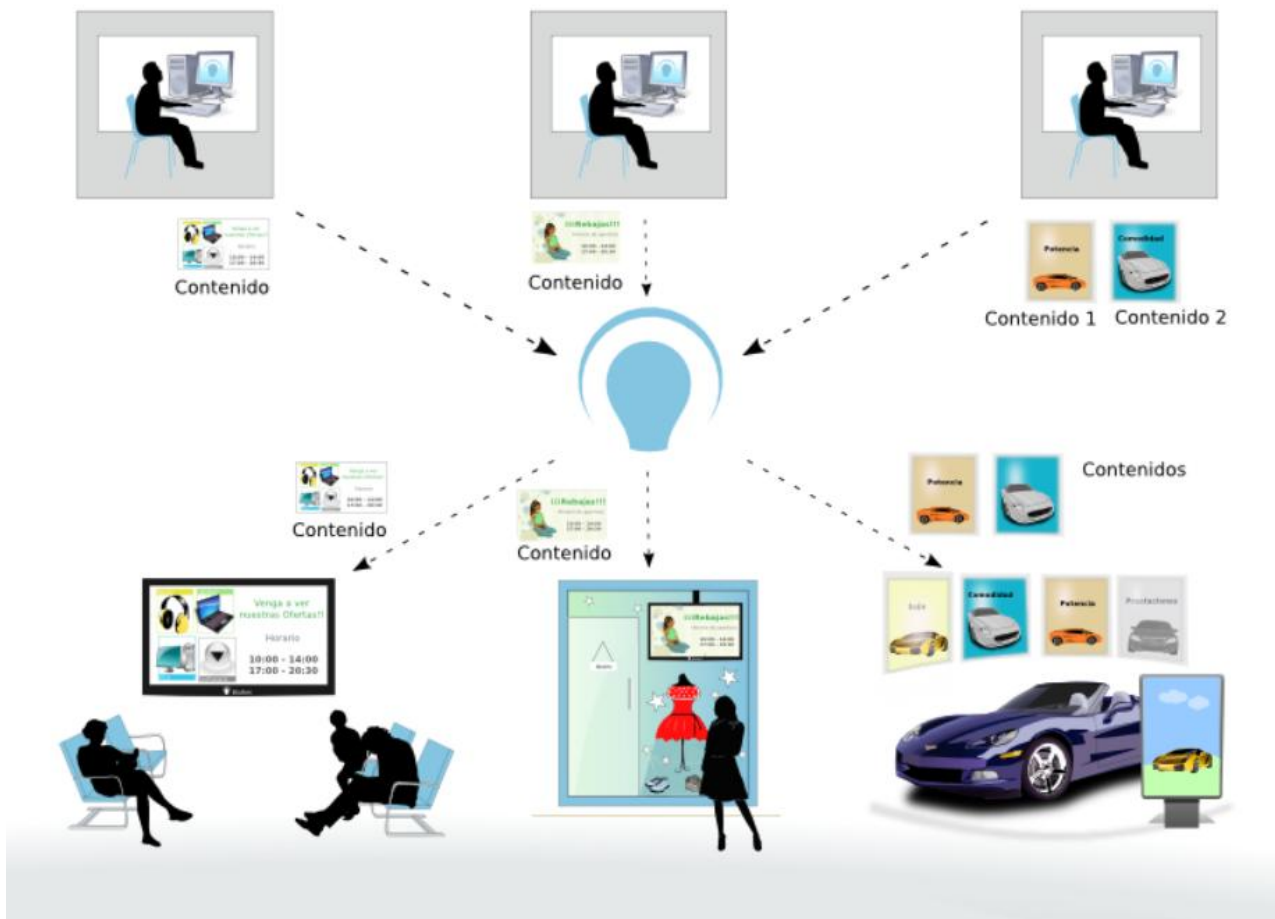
Contenido

Contenido

Potencia

Comodidad

Contenido 1 Contenido 2

Contenido

¡¡¡Rebajas!!!

Contenido

Potencia

Contenidos

Venga a ver nuestras Ofertas!!

Horario

10:00 - 14:00
17:00 - 20:30

¡¡¡Rebajas!!!

Potencia

Comodidad

Potencia